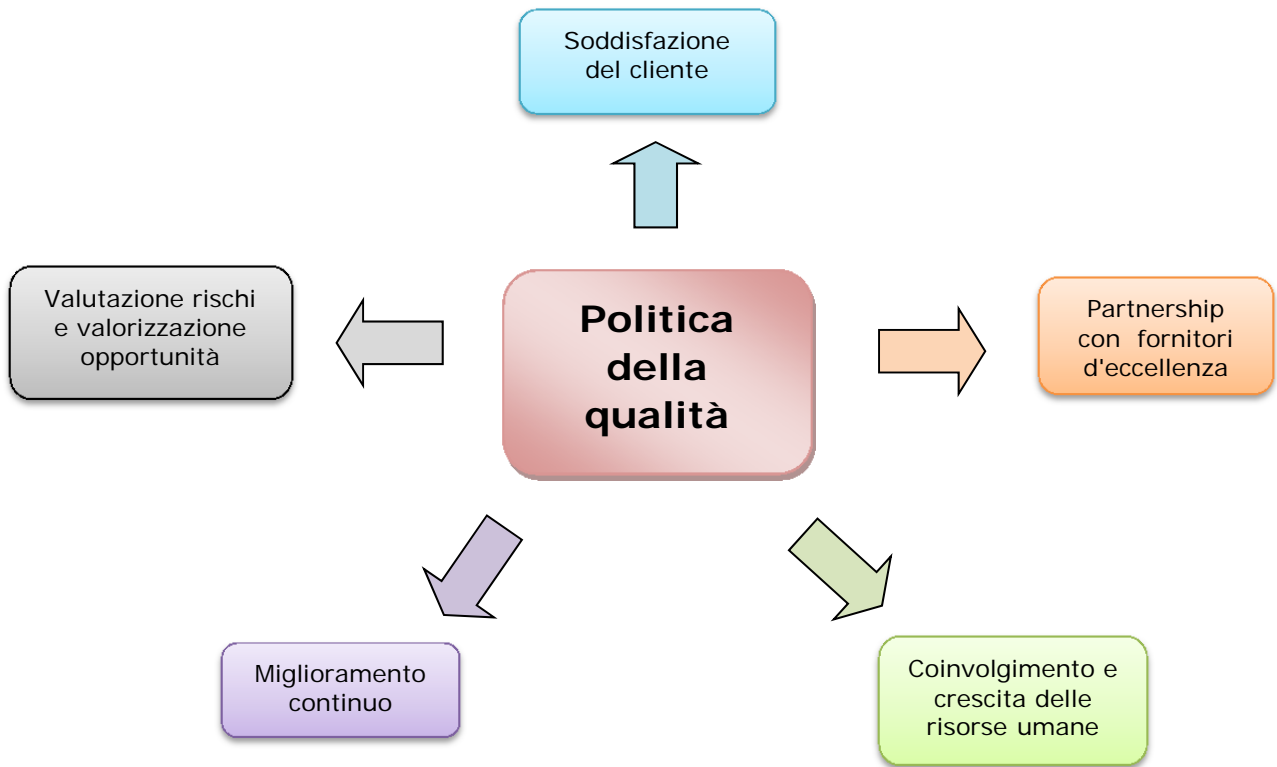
Soddisfazione del cliente

Valutazione rischi e valorizzazione opportunità

Politica della qualità

Partnership con fornitori d'eccellenza

Miglioramento continuo

Coinvolgimento e crescita delle risorse umane